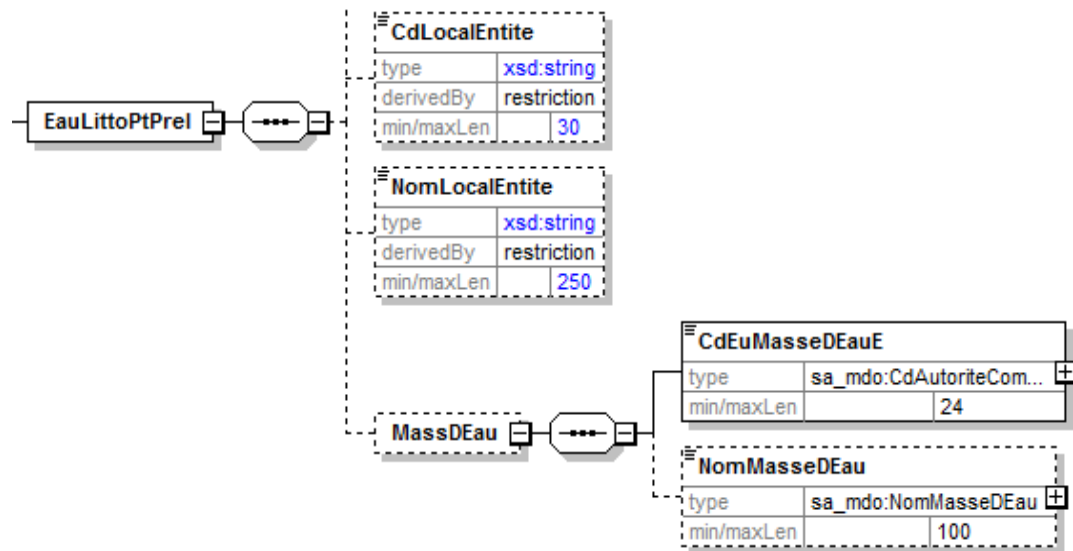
EauLittoPtPrel

CdLocalEntite

| type | xsd:string |
|---|---|
| derivedBy | restriction |
| min/maxLen | 30 |

NomLocalEntite

| type | xsd:string |
|---|---|
| derivedBy | restriction |
| min/maxLen | 250 |

MassDEau

CdEuMasseDEauE

| type | sa_mdo:CdAutoriteCom... |
|---|---|
| min/maxLen | 24 |

NomMasseDEau

| type | sa_mdo:NomMasseDEau |
|---|---|
| min/maxLen | 100 |